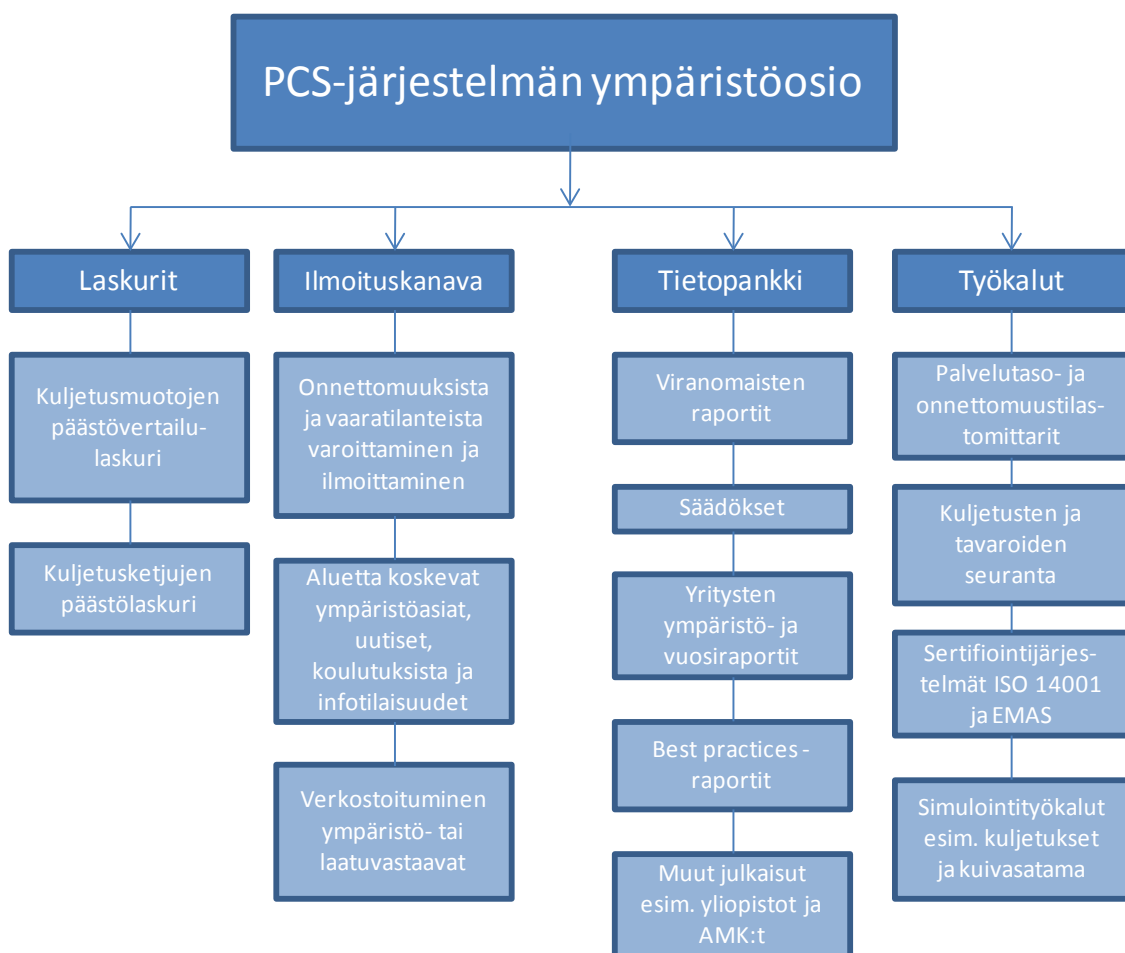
PCS-järjestelmän ympäristöosio

Laskurit

Kuljetusmuotojen päästövertailulaskuri

Kuljetusketjujen päästölaskuri

Ilmoituskanava

Onnettomuuksista ja vaaratilanteista varoittaminen ja ilmoittaminen

Aluetta koskevat ympäristöasiat, uutiset, koulutuksista ja infotilaisuudet

Verkostoituminen ympäristö- tai laatuvastaavat

Tietopankki

Viranomaisten raportit

Säädökset

Yritysten ympäristö- ja vuosiraportit

Best practices - raportit

Muut julkaisut esim. yliopistot ja AMK:t

Työkalut

Palvelutaso- ja onnettomuustilastomittarit

Kuljetusten ja tavaroiden seuranta

Sertifiointijärjestelmät ISO 14001 ja EMAS

Simulointityökalut esim. kuljetukset ja kuivasatama